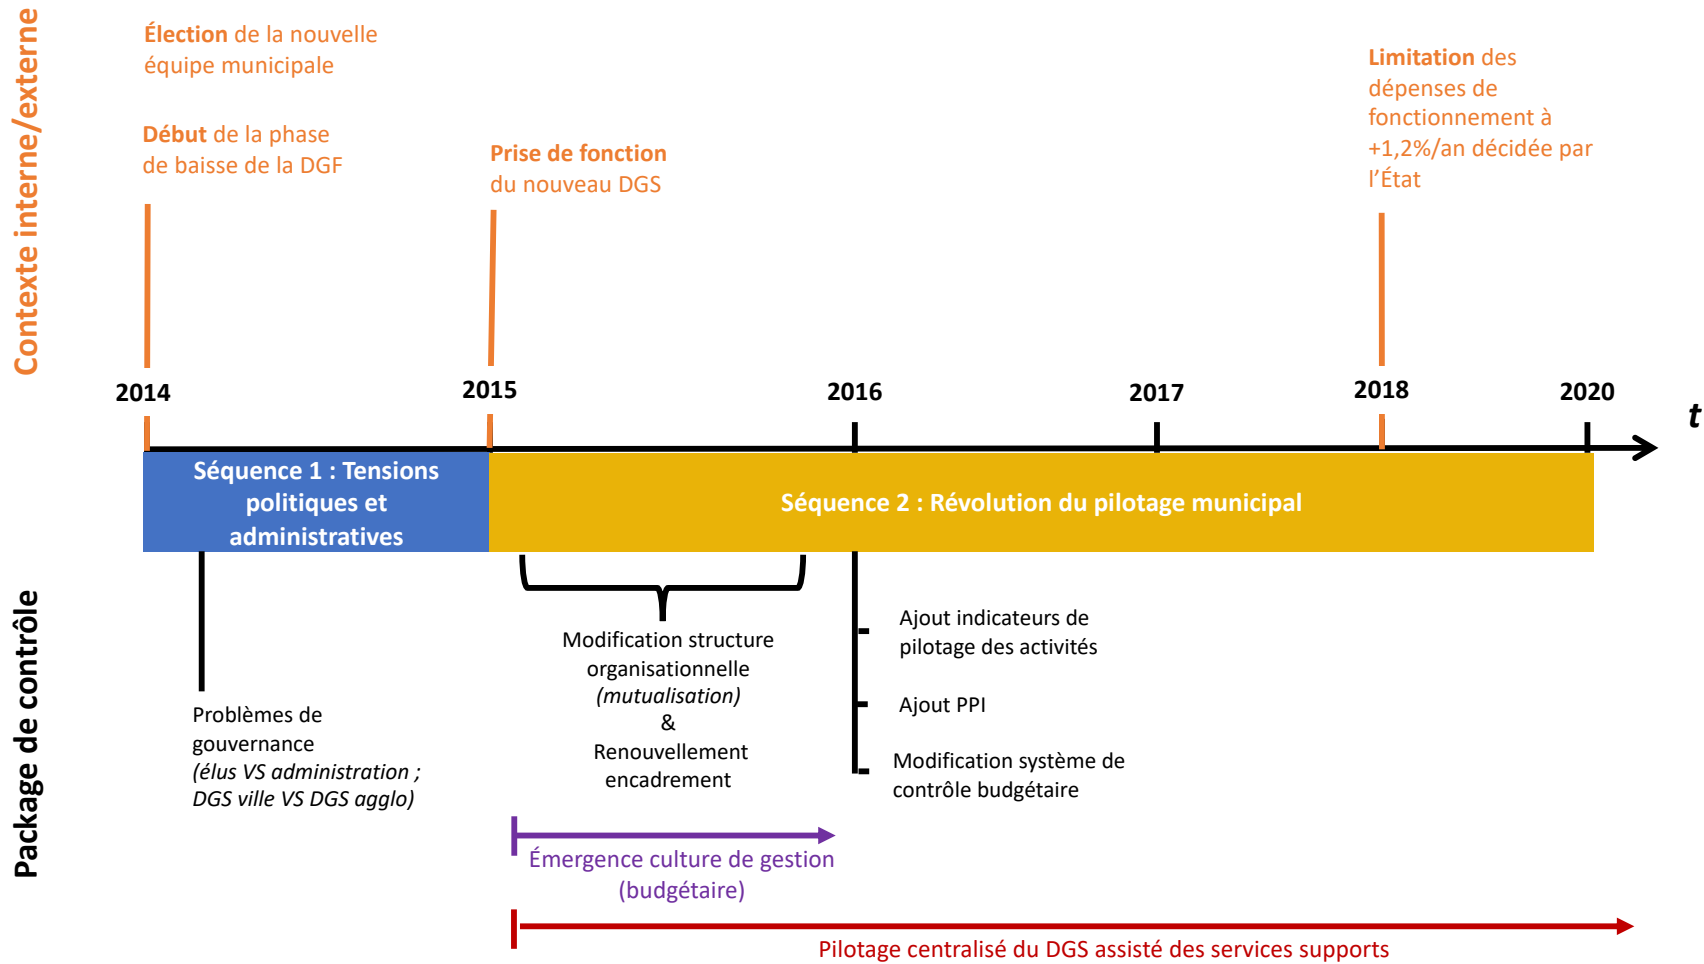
Contexte interne/externe

Élection de la nouvelle équipe municipale

Début de la phase de baisse de la DGF

Prise de fonction du nouveau DGS

Limitation des dépenses de fonctionnement à +1,2%/an décidée par l'État

2014

2015

2016

2017

2018

2020

*t*

Séquence 1 : Tensions politiques et administratives

Séquence 2 : Révolution du pilotage municipal

Package de contrôle

Problèmes de gouvernance *(élus VS administration ; DGS ville VS DGS agglo)*

Modification structure organisationnelle *(mutualisation)* & Renouvellement encadrement

Ajout indicateurs de pilotage des activités

Ajout PPI

Modification système de contrôle budgétaire

Émergence culture de gestion (budgétaire)

Pilotage centralisé du DGS assisté des services supports